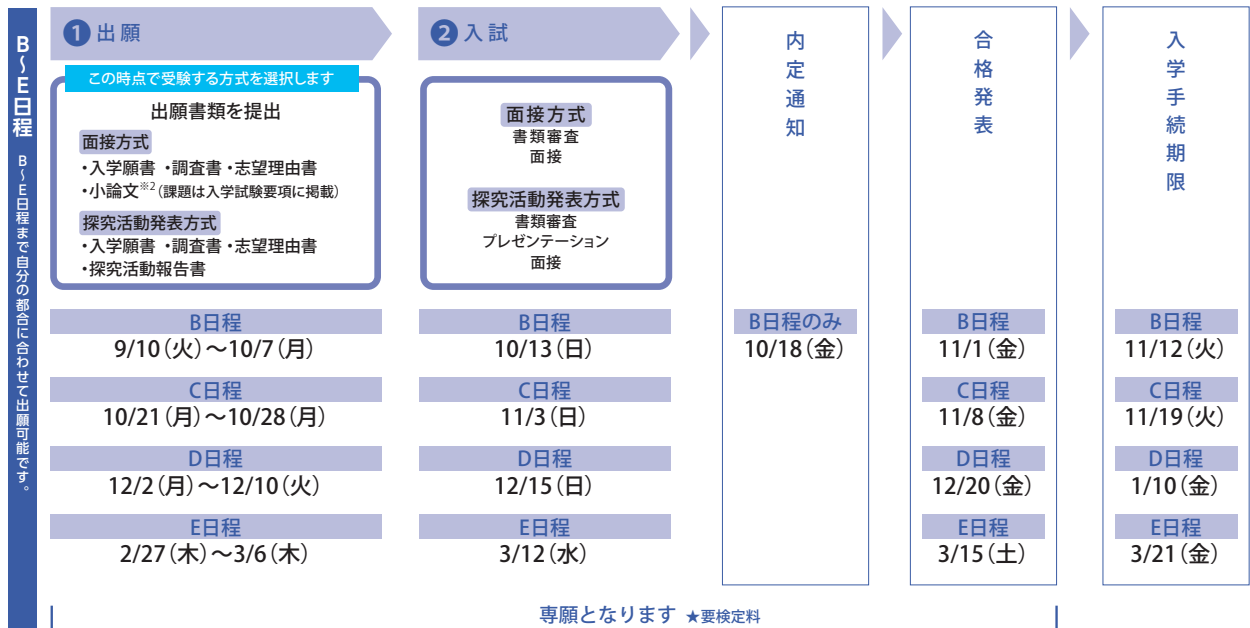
B〜E日程

B〜E日程まで自分の都合に合わせて出願可能です。

1 出願

この時点で受験する方式を選択します

出願書類を提出

面接方式
・入学願書 ・調査書・志望理由書
・小論文※2（課題は入学試験要項に掲載）

探究活動発表方式
・入学願書 ・調査書・志望理由書
・探究活動報告書

B日程
9/10（火）〜10/7（月）

C日程
10/21（月）〜10/28（月）

D日程
12/2（月）〜12/10（火）

E日程
2/27（木）〜3/6（木）

2 入試

面接方式
書類審査
面接

探究活動発表方式
書類審査
プレゼンテーション
面接

B日程
10/13（日）

C日程
11/3（日）

D日程
12/15（日）

E日程
3/12（水）

内定通知

B日程のみ
10/18（金）

合格発表

B日程
11/1（金）

C日程
11/8（金）

D日程
12/20（金）

E日程
3/15（土）

入学手続期限

B日程
11/12（火）

C日程
11/19（火）

D日程
1/10（金）

E日程
3/21（金）

専願となります ★要検定料